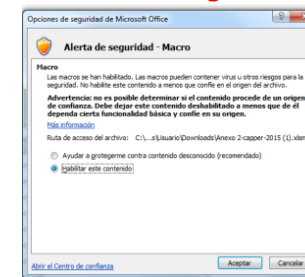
Opciones de seguridad de Microsoft Office

Alerta de seguridad - Macro

Macro

Las macros se han habilitado. Las macros pueden contener virus u otros riesgos para la seguridad. No habilite este contenido a menos que confíe en el origen del archivo.

Advertencia: no es posible determinar si el contenido procede de un origen de confianza. Debe dejar este contenido deshabilitado a menos que el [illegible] dependa cierta funcionalidad básica y confíe en su origen.

Más información

Ruta de acceso del archivo: C:\...s\Usuario\Downloads\Anexo 2-capper-2015 (1).xlsm

Ayudar a protegerme contra contenido desconocido (recomendado)

Habilitar este contenido

Abrir el Centro de confianza

Aceptar

Cancelar